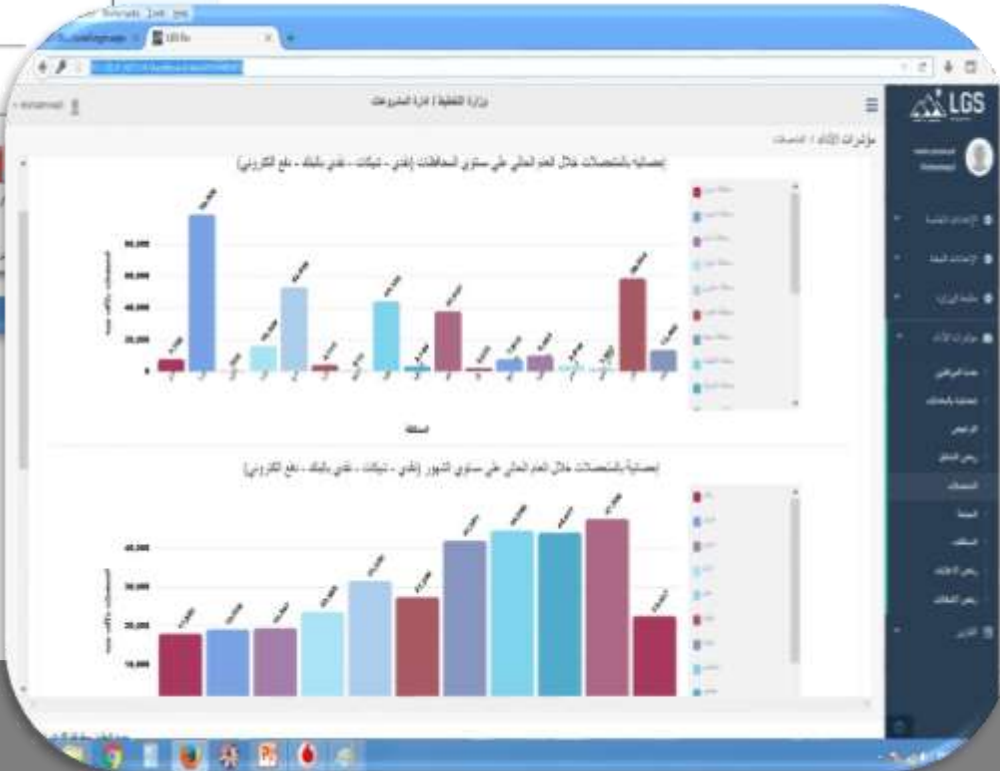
LGS

وزارة التخطيط / ادارة المشروعات

مؤشرات الأداء / التحصيلات

إحصائية بالتحصيلات خلال العام الحالي على مستوى المحافظات (نقدي - شيكات - نقدي بالبنك - دفع الكتروني)

80,000
60,000
40,000
20,000
0

المحافظة

إحصائية بالتحصيلات خلال العام الحالي على مستوى الشهور (نقدي - شيكات - نقدي بالبنك - دفع الكتروني)

40,000
30,000
20,000
10,000

مؤشرات الأداء

التحصيلات